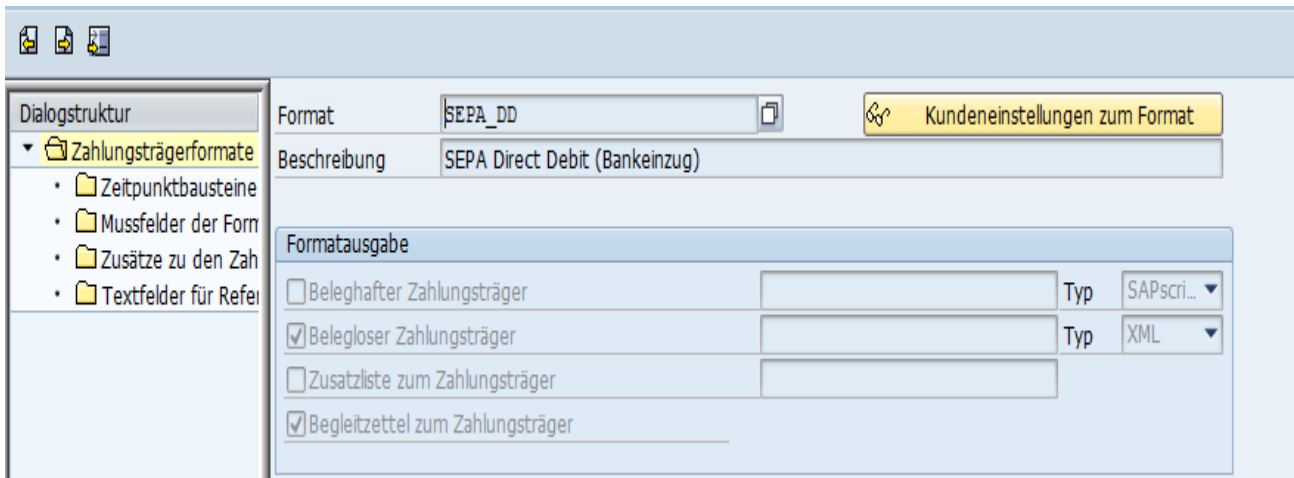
Dialogstruktur
Zahlungsträgerformate
Zeitpunktbausteine
Mussfelder der Form
Zusätze zu den Zah
Textfelder für Refer

Format SEPA_DD
Kundeneinstellungen zum Format
Beschreibung SEPA Direct Debit (Bankeinzug)

Formatausgabe
Beleghafter Zahlungsträger Typ SAPscri...
Belegloser Zahlungsträger Typ XML
Zusatzliste zum Zahlungsträger
Begleitzettel zum Zahlungsträger